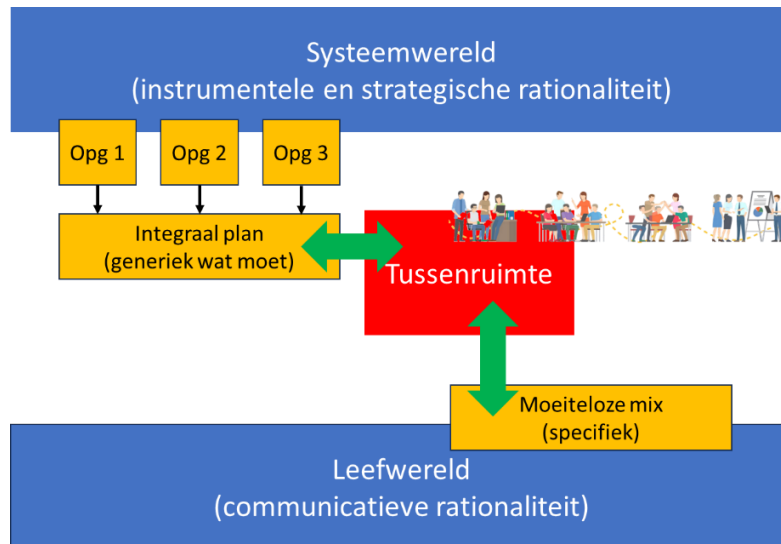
Systeemwereld
(instrumentele en strategische rationaliteit)

Opg 1

Opg 2

Opg 3

Integraal plan
(generiek wat moet)

Tussenruimte

Moeiteloze mix
(specifiek)

Leefwereld
(communicatieve rationaliteit)